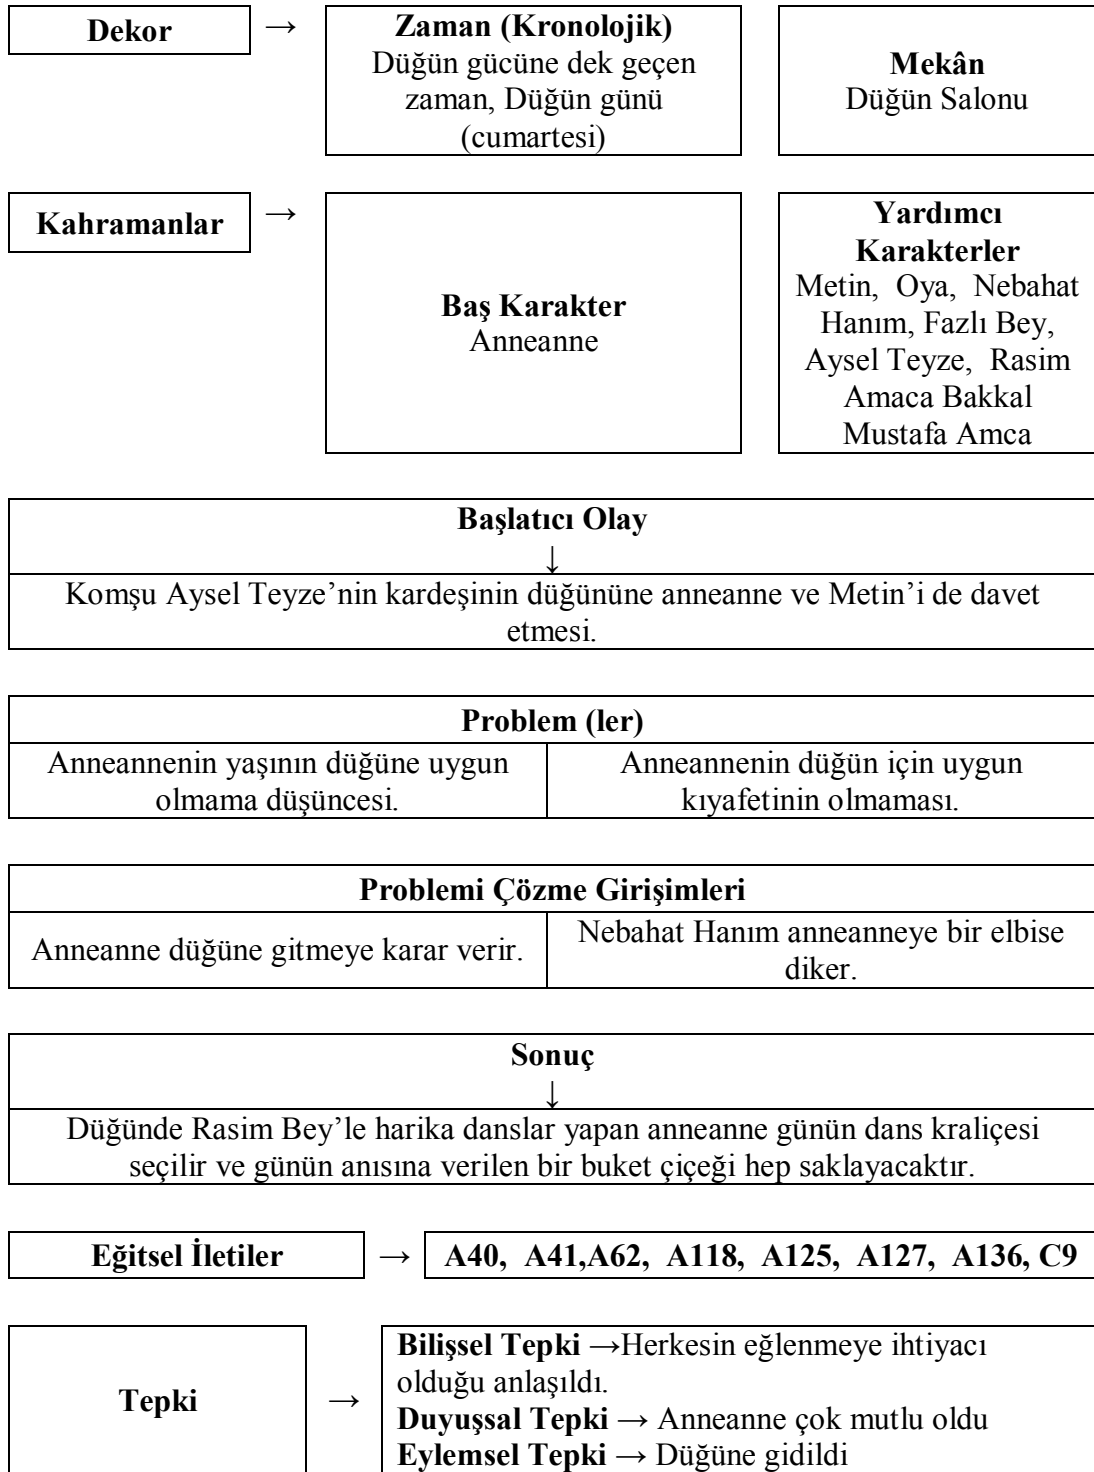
Dekor →

Zaman (Kronolojik)
Düğün gücüne dek geçen zaman, Düğün günü (cumartesi)

Mekân
Düğün Salonu

Kahramanlar →

Baş Karakter
Anneanne

Yardımcı Karakterler
Metin, Oya, Nebahat Hanım, Fazlı Bey, Aysel Teyze, Rasim Amaca Bakkal Mustafa Amca

Başlatıcı Olay
↓
Komşu Aysel Teyze'nin kardeşinin düğününe anneanne ve Metin'i de davet etmesi.

| Problem (ler) | |
|---|---|
| Anneannenin yaşının düğüne uygun olmama düşüncesi. | Anneannenin düğün için uygun kıyafetinin olmaması. |

| Problemi Çözme Girişimleri | |
|---|---|
| Anneanne düğüne gitmeye karar verir. | Nebahat Hanım anneanneye bir elbise diker. |

Sonuç
↓
Düğünde Rasim Bey'le harika danslar yapan anneanne günün dans kraliçesi seçilir ve günün anısına verilen bir buket çiçeği hep saklayacaktır.

Eğitsel İletiler → A40, A41,A62, A118, A125, A127, A136, C9

Tepki →
Bilişsel Tepki →Herkesin eğlenmeye ihtiyacı olduğu anlaşıldı.
Duyuşsal Tepki → Anneanne çok mutlu oldu
Eylemsel Tepki → Düğüne gidildi